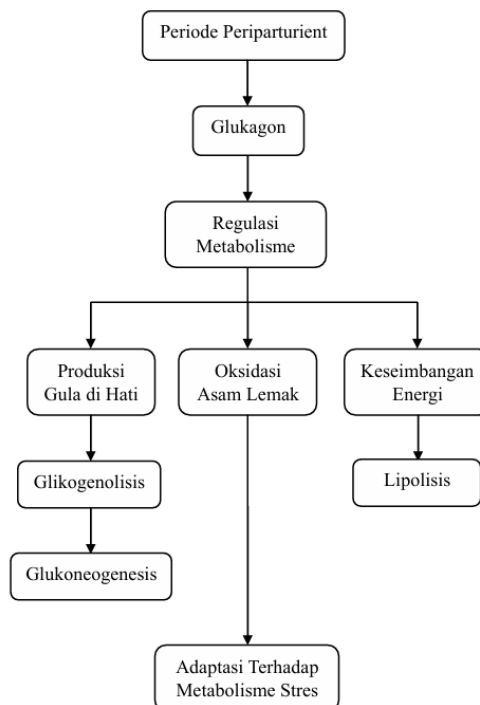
Periode Periparturient

Glukagon

Regulasi Metabolisme

Produksi Gula di Hati

Oksidasi Asam Lemak

Keseimbangan Energi

Glikogenolisis

Lipolisis

Glukoneogenesis

Adaptasi Terhadap Metabolisme Stres